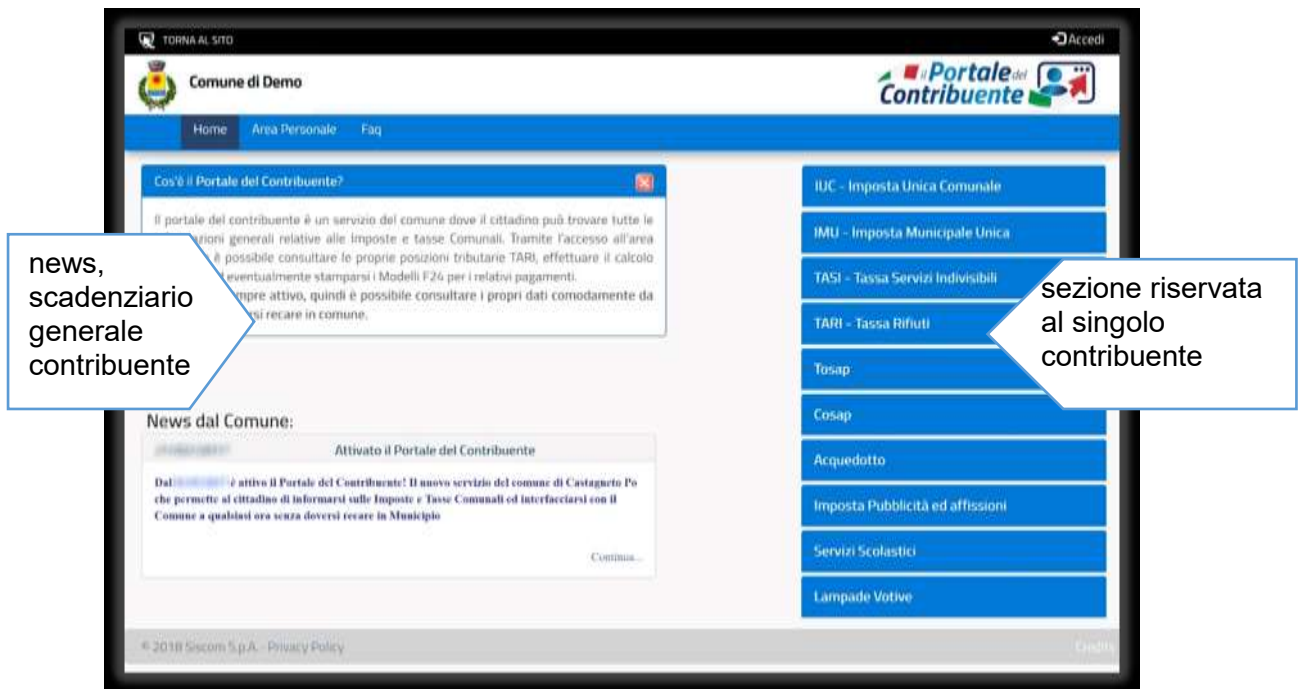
TORNA AL SITO

Accedi

Comune di Demo

il Portale del Contribuente

Home Area Personale Faq

Cos'è il Portale del Contribuente?

Il portale del contribuente è un servizio del comune dove il cittadino può trovare tutte le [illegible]zioni generali relative alle Imposte e tasse Comunali. Tramite l'accesso all'area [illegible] è possibile consultare le proprie posizioni tributarie TARI, effettuare il calcolo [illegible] eventualmente stamparsi i Modelli F24 per i relativi pagamenti. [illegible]mpre attivo, quindi è possibile consultare i propri dati comodamente da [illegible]si recare in comune.

news, scadenziario generale contribuente

News dal Comune:

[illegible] Attivato il Portale del Contribuente

Dal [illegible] è attivo il Portale del Contribuente! Il nuovo servizio del comune di Castagneto Po che permette al cittadino di informarsi sulle Imposte e Tasse Comunali ed interfacciarsi con il Comune a qualsiasi ora senza doversi recare in Municipio

Continua...

IUC - Imposta Unica Comunale

IMU - Imposta Municipale Unica

TASI - Tassa Servizi Indivisibili

TARI - Tassa Rifiuti

Tosap

Cosap

Acquedotto

Imposta Pubblicità ed affissioni

Servizi Scolastici

Lampade Votive

sezione riservata al singolo contribuente

© 2018 Siscom S.p.A. - Privacy Policy

Credits